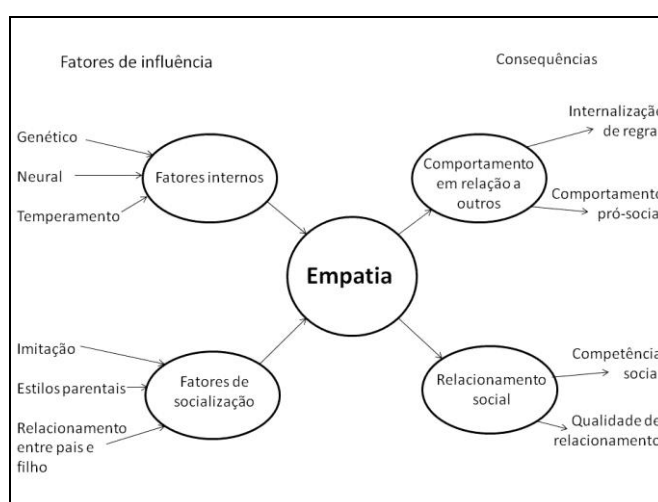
Fatores de influência

Consequências

Genético

Neural

Temperamento

Fatores internos

Comportamento em relação a outros

Internalizaçã de regra

Comportament pró-socia

Empatia

Imitação

Estilos parentais

Relacionamento entre pais e filho

Fatores de socialização

Relacionamento social

Competênci socia

Qualidade de relacionament